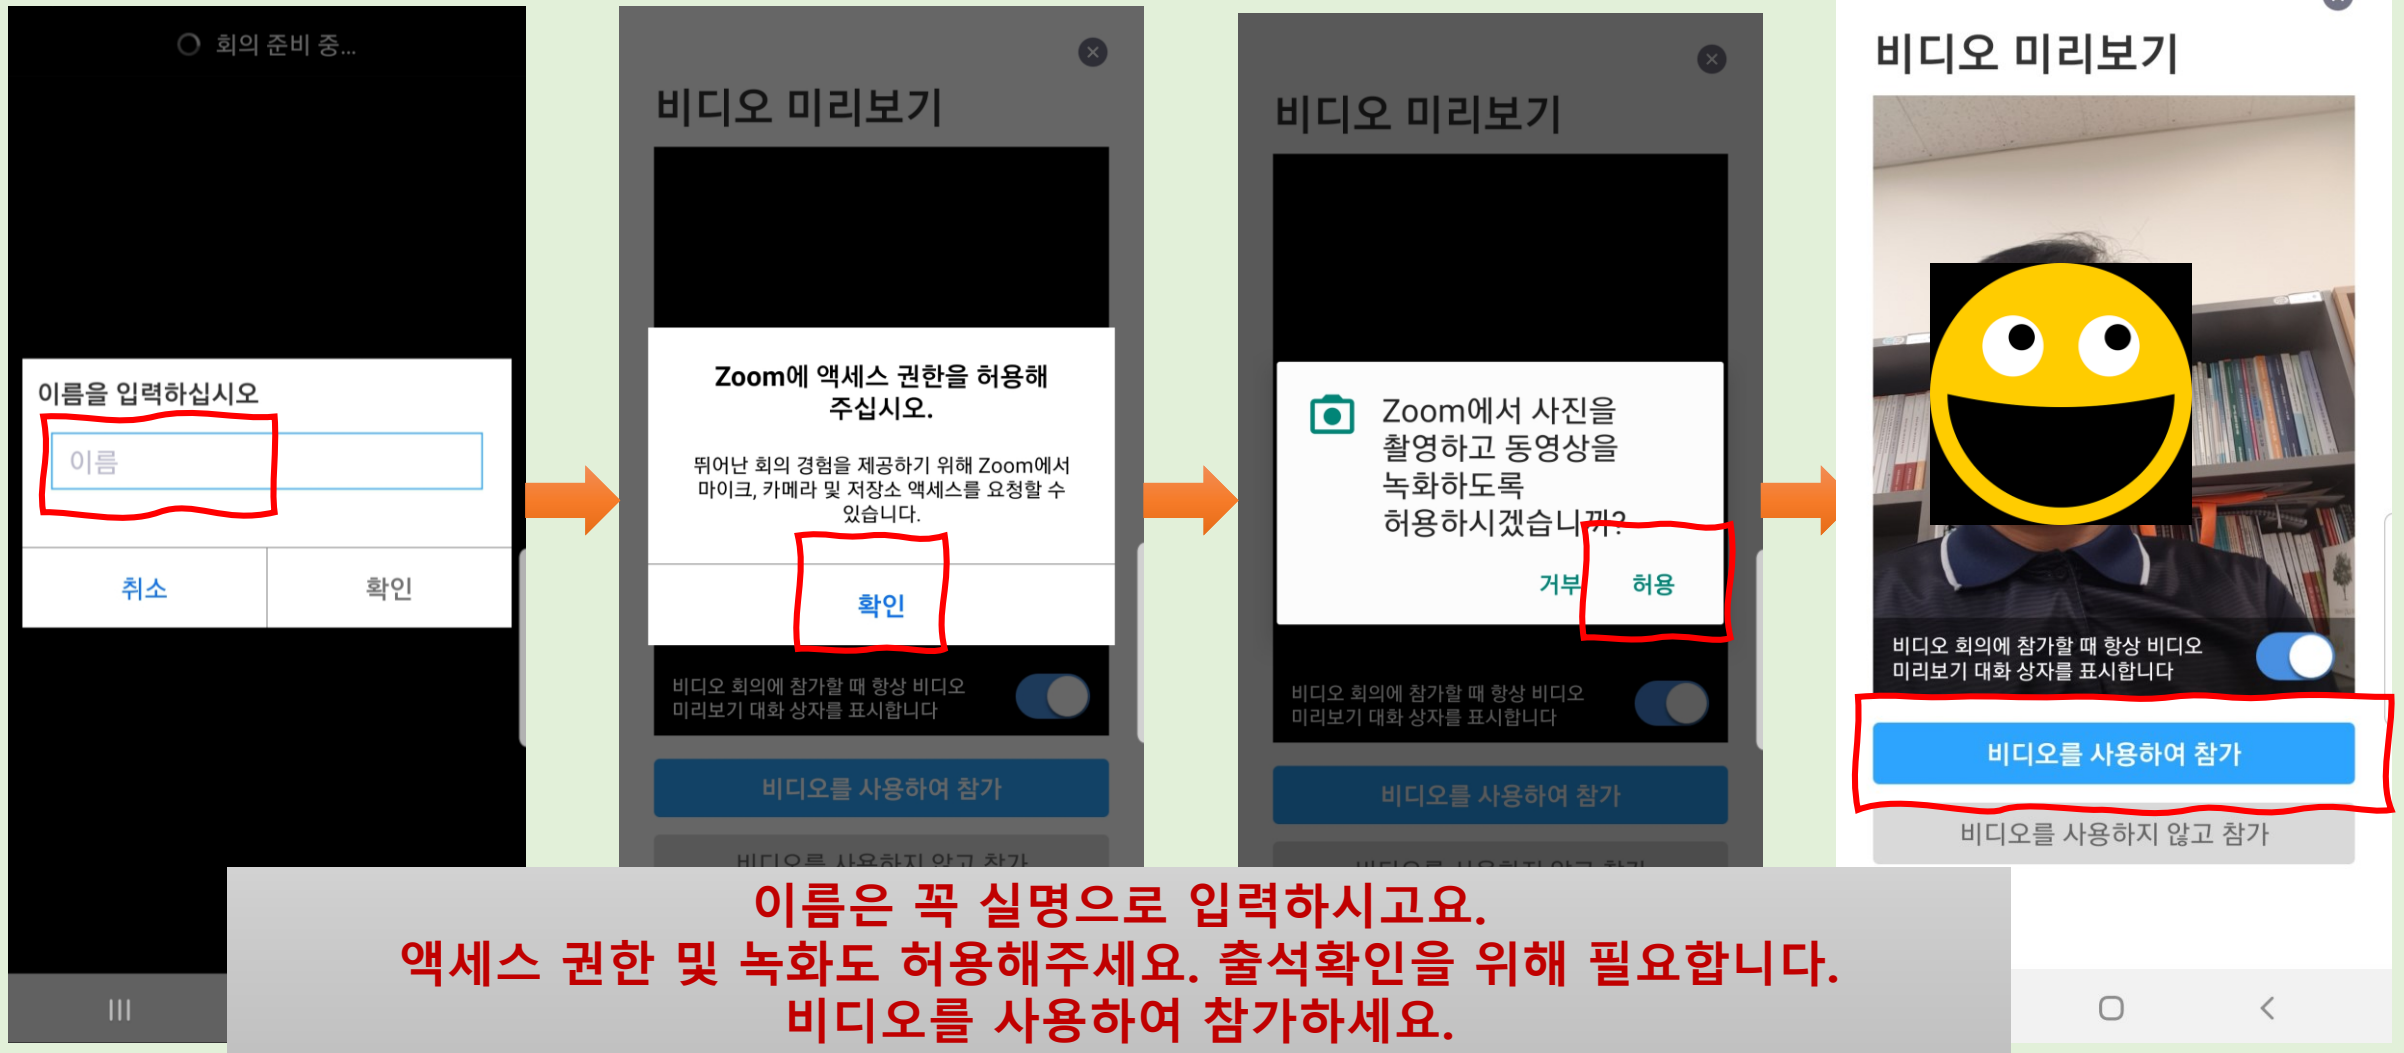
회의 준비 중...

이름을 입력하십시오

이름

취소

확인

비디오 미리보기

Zoom에 액세스 권한을 허용해 주십시오.

뛰어난 회의 경험을 제공하기 위해 Zoom에서 마이크, 카메라 및 저장소 액세스를 요청할 수 있습니다.

확인

비디오 회의에 참가할 때 항상 비디오 미리보기 대화 상자를 표시합니다

비디오를 사용하여 참가

비디오를 사용하지 않고 참가

비디오 미리보기

Zoom에서 사진을 촬영하고 동영상을 녹화하도록 허용하시겠습니까?

거부

허용

비디오 회의에 참가할 때 항상 비디오 미리보기 대화 상자를 표시합니다

비디오를 사용하여 참가

비디오를 사용하지 않고 참가

비디오 미리보기

비디오 회의에 참가할 때 항상 비디오 미리보기 대화 상자를 표시합니다

비디오를 사용하여 참가

비디오를 사용하지 않고 참가

이름은 꼭 실명으로 입력하시고요.
액세스 권한 및 녹화도 허용해주세요. 출석확인을 위해 필요합니다.
비디오를 사용하여 참가하세요.